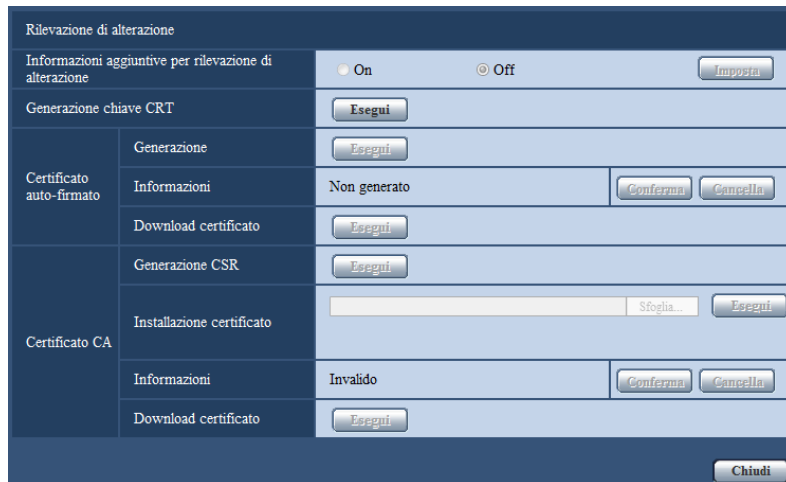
Rilevazione di alterazione

| | | | |
|---|---|---|---|
| Informazioni aggiuntive per rilevazione di alterazione | | On Off | Imposta |
| Generazione chiave CRT | | Esegui | |
| Certificato auto-firmato | Generazione | Esegui | |
| | Informazioni | Non generato | Conferma Cancella |
| | Download certificato | Esegui | |
| Certificato CA | Generazione CSR | Esegui | |
| | Installazione certificato | Sfoglia... | Esegui |
| | Informazioni | Invalido | Conferma Cancella |
| | Download certificato | Esegui | |

Chiudi